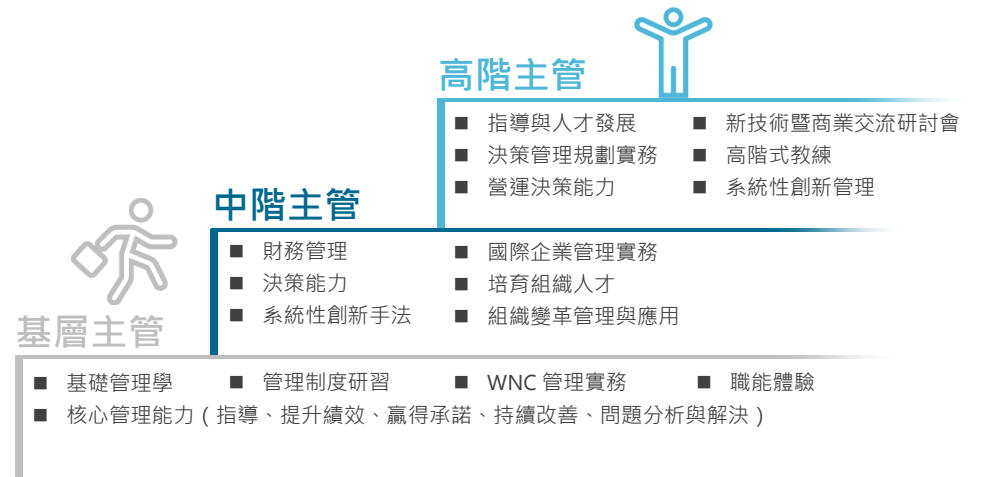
高階主管

■ 指導與人才發展
■ 決策管理規劃實務
■ 營運決策能力

■ 新技術暨商業交流研討會
■ 高階式教練
■ 系統性創新管理

中階主管

■ 財務管理
■ 決策能力
■ 系統性創新手法

■ 國際企業管理實務
■ 培育組織人才
■ 組織變革管理與應用

基層主管

■ 基礎管理學
■ 管理制度研習
■ WNC 管理實務
■ 職能體驗
■ 核心管理能力（指導、提升績效、贏得承諾、持續改善、問題分析與解決）